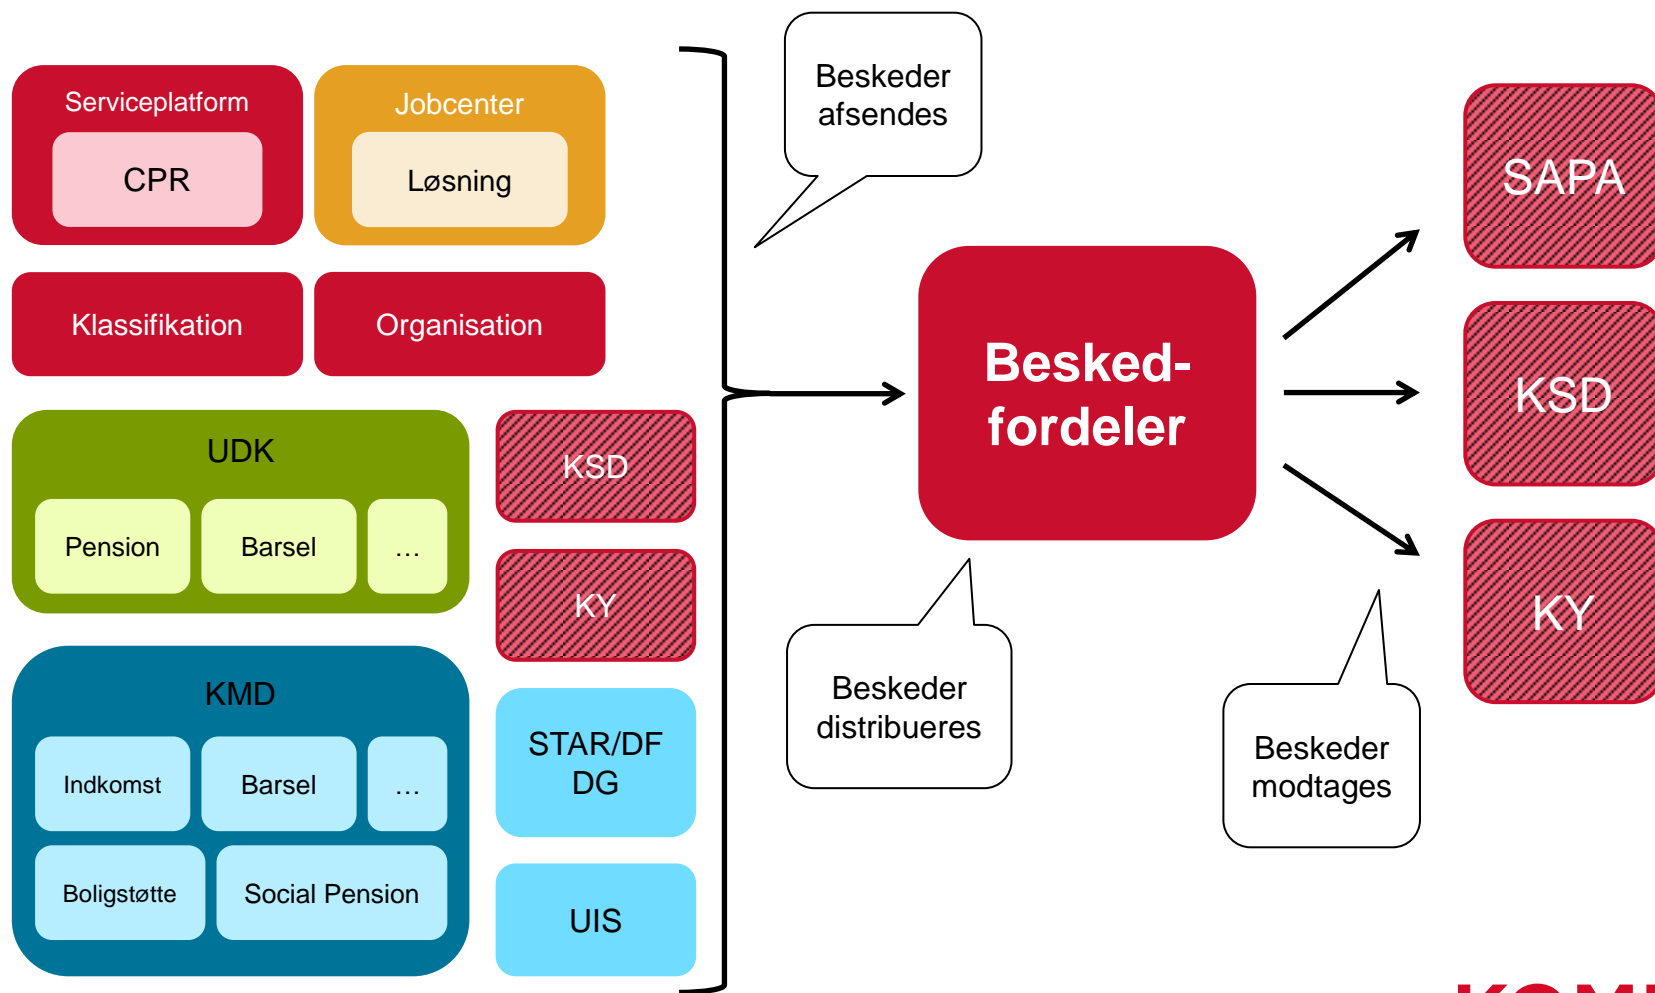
Serviceplatform

CPR

Jobcenter

Løsning

Klassifikation

Organisation

UDK

Pension

Barsel

…

KSD

KY

KMD

Indkomst

Barsel

…

Boligstøtte

Social Pension

STAR/DF DG

UIS

Beskeder afsendes

Besked-fordeler

Beskeder distribueres

Beskeder modtages

SAPA

KSD

KY